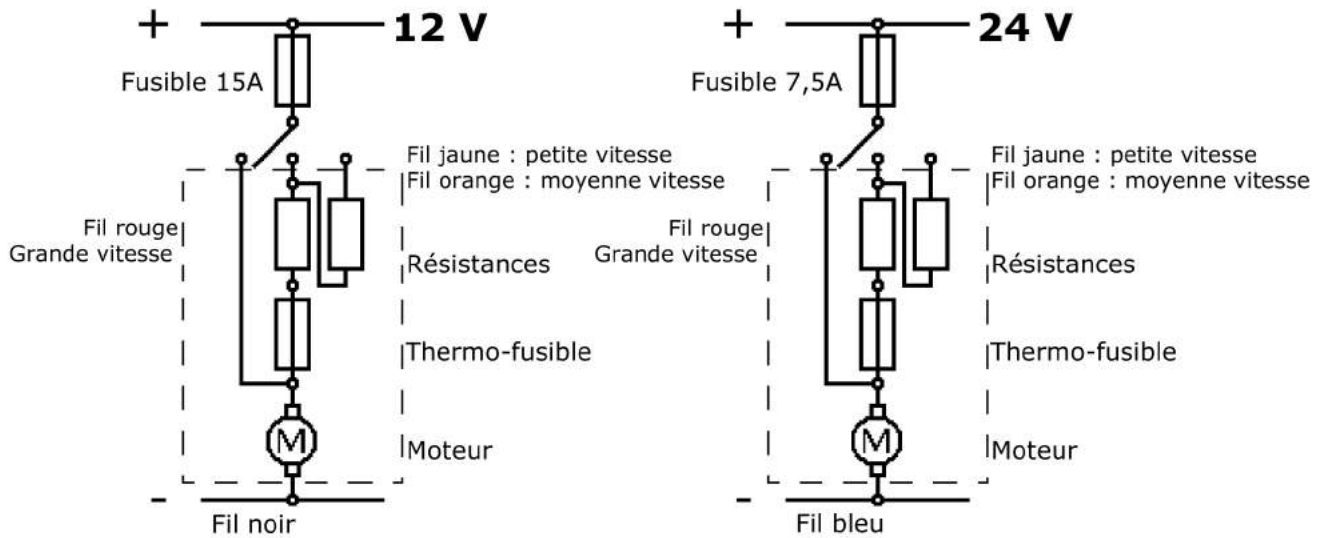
+ 12 V

Fusible 15A

Fil jaune : petite vitesse
Fil orange : moyenne vitesse

Fil rouge
Grande vitesse

Résistances

Thermo-fusible

M

Moteur

-

Fil noir

+ 24 V

Fusible 7,5A

Fil jaune : petite vitesse
Fil orange : moyenne vitesse

Fil rouge
Grande vitesse

Résistances

Thermo-fusible

M

Moteur

-

Fil bleu